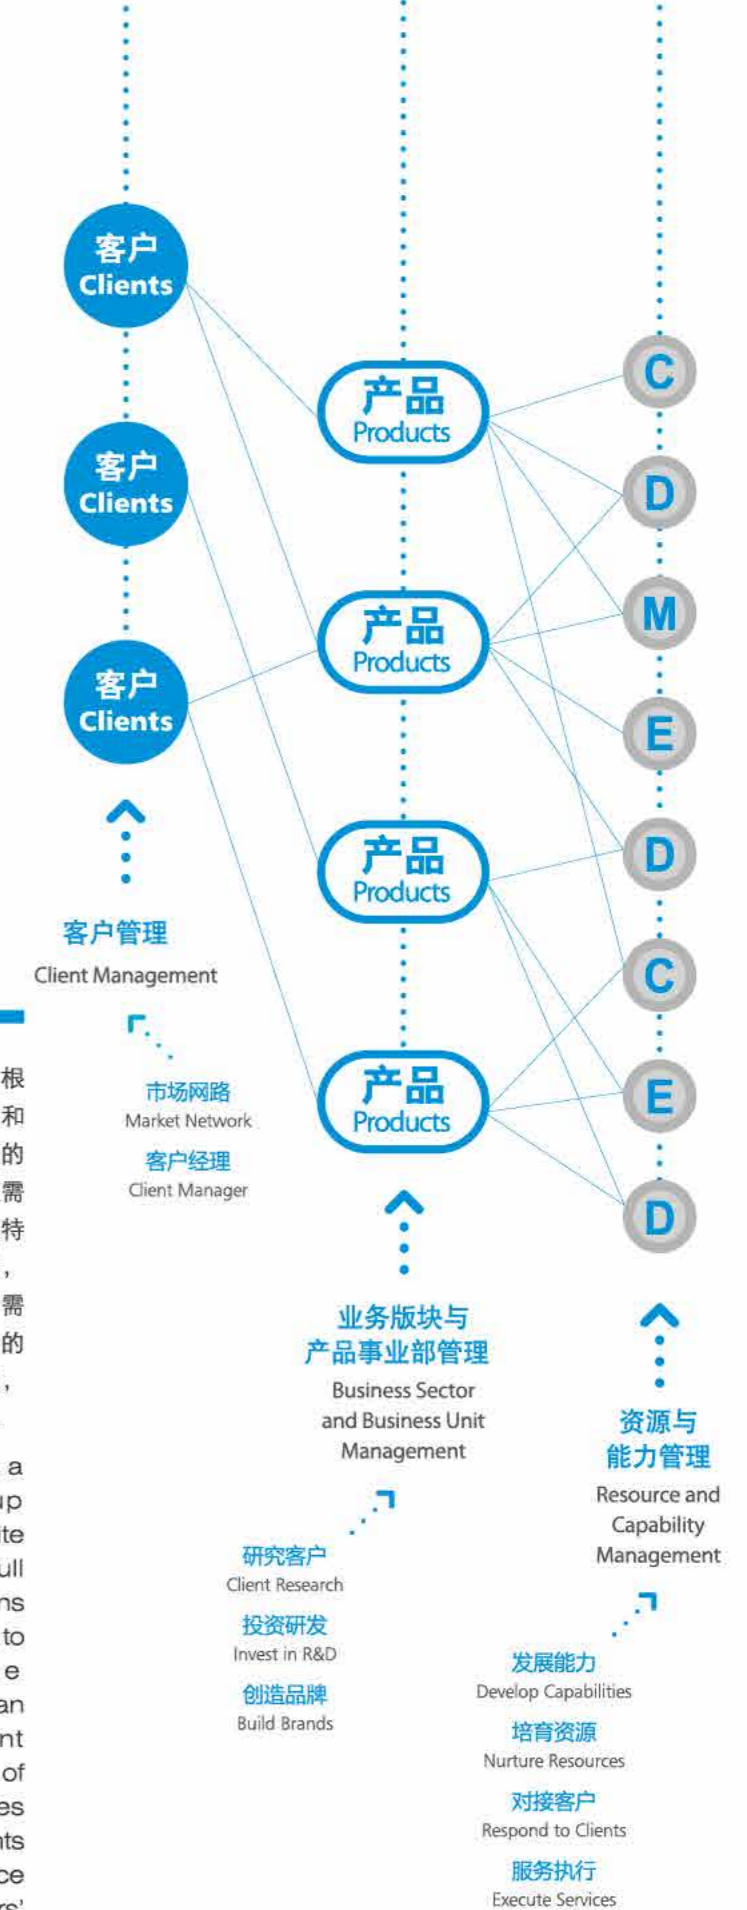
客户
Clients

客户
Clients

客户
Clients

客户管理
Client Management

市场网路
Market Network
客户经理
Client Manager

产品
Products

产品
Products

产品
Products

产品
Products

业务版块与
产品事业部管理
Business Sector
and Business Unit
Management

研究客户
Client Research
投资研发
Invest in R&D
创造品牌
Build Brands

C
D
M
E
D
C
E
D

资源与
能力管理
Resource and
Capability
Management

发展能力
Develop Capabilities
培育资源
Nurture Resources
对接客户
Respond to Clients
服务执行
Execute Services

根
和
的
需
特
,
需
的
,

a
up
te
ull
ns
to
e
an
nt
of
es
nts
ce
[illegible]